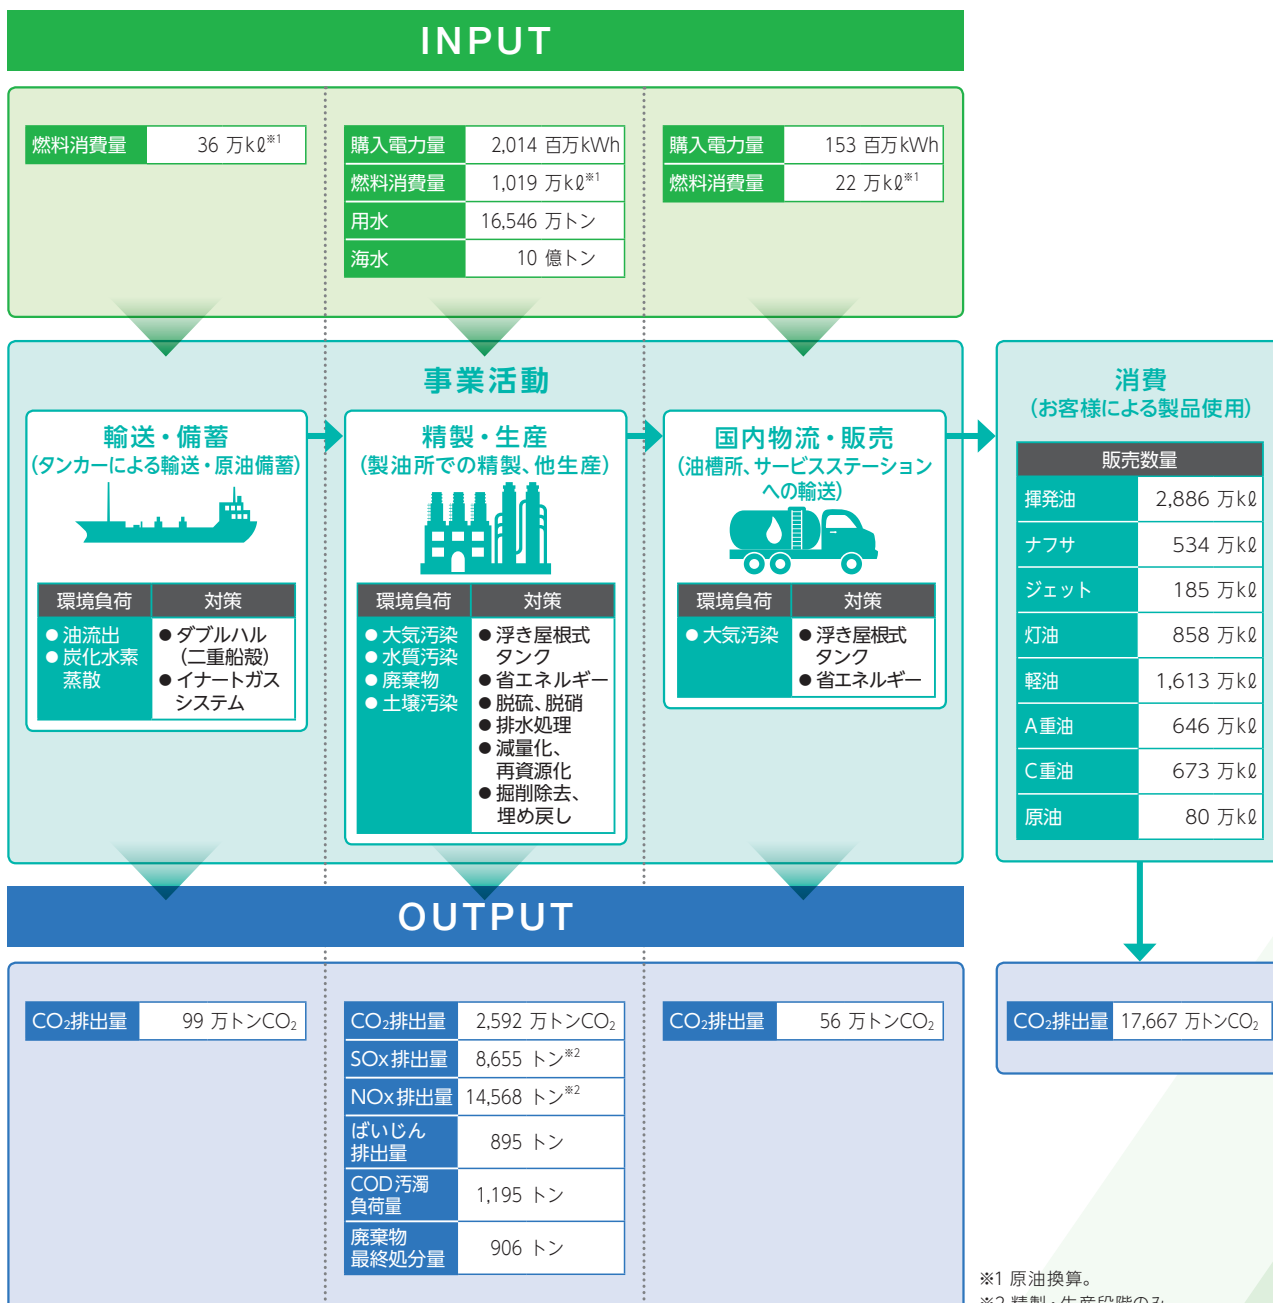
INPUT

| 燃料消費量 | 36 万kℓ※1 |
|---|---|

| 購入電力量 | 2,014 百万kWh |
|---|---|
| 燃料消費量 | 1,019 万kℓ※1 |
| 用水 | 16,546 万トン |
| 海水 | 10 億トン |

| 購入電力量 | 153 百万kWh |
|---|---|
| 燃料消費量 | 22 万kℓ※1 |

事業活動

輸送・備蓄
(タンカーによる輸送・原油備蓄)

| 環境負荷 | 対策 |
|---|---|
| ●油流出 ●炭化水素蒸散 | ●ダブルハル(二重船殻) ●イナートガスシステム |

精製・生産
(製油所での精製、他生産)

| 環境負荷 | 対策 |
|---|---|
| ●大気汚染 ●水質汚染 ●廃棄物 ●土壌汚染 | ●浮き屋根式タンク ●省エネルギー ●脱硫、脱硝 ●排水処理 ●減量化、再資源化 ●掘削除去、埋め戻し |

国内物流・販売
(油槽所、サービスステーションへの輸送)

| 環境負荷 | 対策 |
|---|---|
| ●大気汚染 | ●浮き屋根式タンク ●省エネルギー |

消費
(お客様による製品使用)

| 販売数量 | |
|---|---|
| 揮発油 | 2,886 万kℓ |
| ナフサ | 534 万kℓ |
| ジェット | 185 万kℓ |
| 灯油 | 858 万kℓ |
| 軽油 | 1,613 万kℓ |
| A重油 | 646 万kℓ |
| C重油 | 673 万kℓ |
| 原油 | 80 万kℓ |

OUTPUT

| $CO_2$排出量 | 99 万トン$CO_2$ |
|---|---|

| $CO_2$排出量 | 2,592 万トン$CO_2$ |
|---|---|
| SOx排出量 | 8,655 トン※2 |
| NOx排出量 | 14,568 トン※2 |
| ばいじん排出量 | 895 トン |
| COD汚濁負荷量 | 1,195 トン |
| 廃棄物最終処分量 | 906 トン |

| $CO_2$排出量 | 56 万トン$CO_2$ |
|---|---|

| $CO_2$排出量 | 17,667 万トン$CO_2$ |
|---|---|

※1 原油換算。
※2 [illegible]